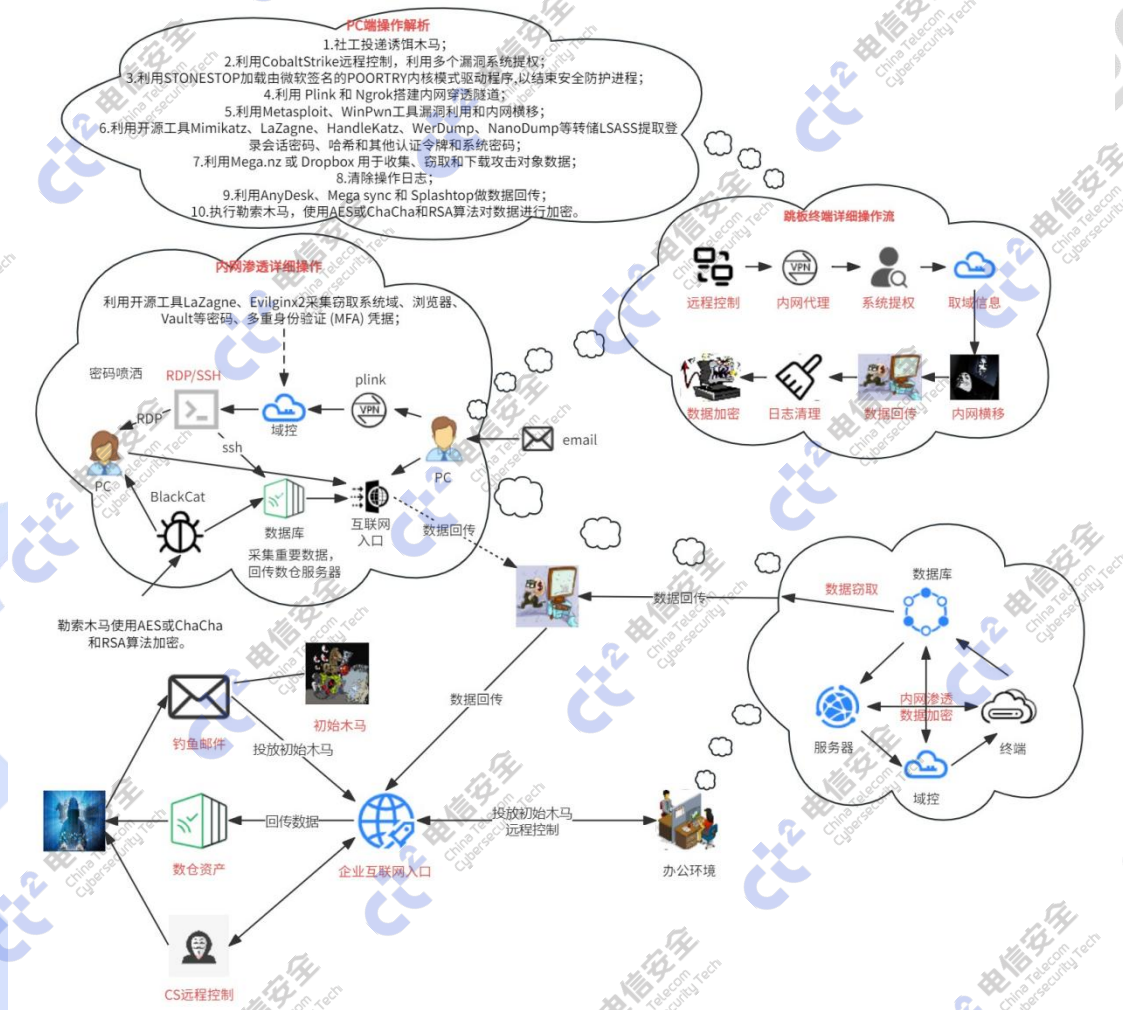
PC端操作解析
1.社工投递诱饵木马;
2.利用CobaltStrike远程控制，利用多个漏洞系统提权;
3.利用STONESTOP加载由微软签名的POORTRY内核模式驱动程序,以结束安全防护进程;
4.利用 Plink 和 Ngrok搭建内网穿透隧道;
5.利用Metasploit、WinPwn工具漏洞利用和内网横移;
6.利用开源工具Mimikatz、LaZagne、HandleKatz、WerDump、NanoDump等转储LSASS提取登录会话密码、哈希和其他认证令牌和系统密码;
7.利用Mega.nz 或 Dropbox 用于收集、窃取和下载攻击对象数据;
8.清除操作日志;
9.利用AnyDesk、Mega sync 和 Splashtop做数据回传;
10.执行勒索木马，使用AES或ChaCha和RSA算法对数据进行加密。

跳板终端详细操作流
远程控制
内网代理
系统提权
取域信息
数据加密
日志清理
数据回传
内网横移

内网渗透详细操作
利用开源工具LaZagne、Evilginx2采集窃取系统域、浏览器、Vault等密码、多重身份验证 (MFA) 凭据;
密码喷洒
RDP/SSH
plink
RDP
域控
PC
ssh
email
PC
BlackCat
数据库
互联网入口
数据回传
采集重要数据，回传数仓服务器
勒索木马使用AES或ChaCha和RSA算法加密。

数据库
数据窃取
数据回传
内网渗透
数据加密
服务器
终端
域控

数据回传
初始木马
钓鱼邮件
投放初始木马
回传数据
数仓资产
企业互联网入口
投放初始木马
远程控制
办公环境
CS远程控制

电信安全 China Telecom Cybersecurity Tech